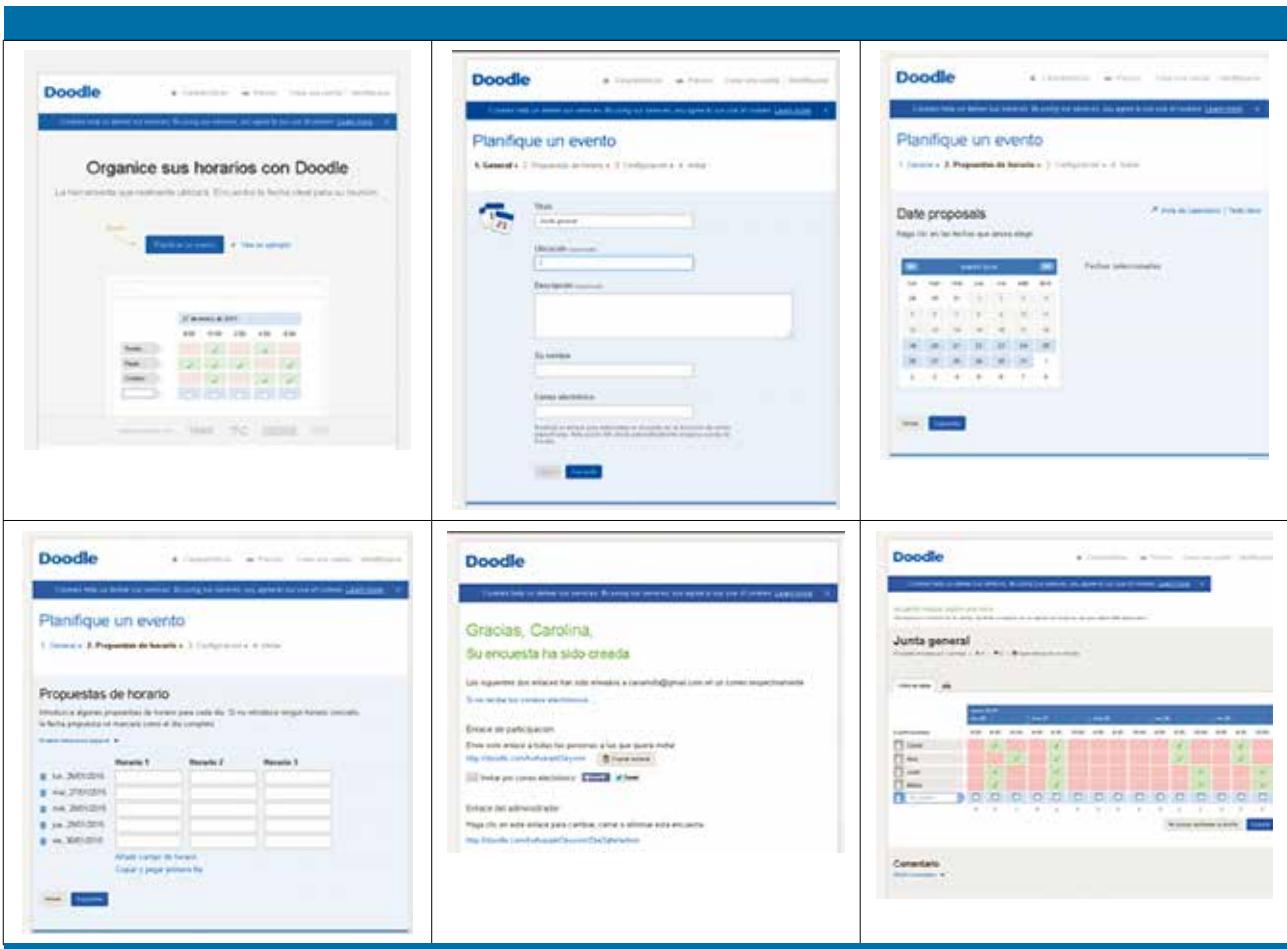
Doodle

Organice sus horarios con Doodle

Planifique un evento

Doodle

Planifique un evento

Título

Ubicación

Descripción

Su nombre

Correo electrónico

Doodle

Planifique un evento

Date proposals

Doodle

Planifique un evento

Propuestas de horario

Horario 1

Horario 2

Horario 3

lun. 26/01/2015

mar. 27/01/2015

mié. 28/01/2015

jue. 29/01/2015

vie. 30/01/2015

Doodle

Gracias, Carolina,

Su encuesta ha sido creada

Enlace de participación

Enlace del administrador

Doodle

Junta general

Comentario